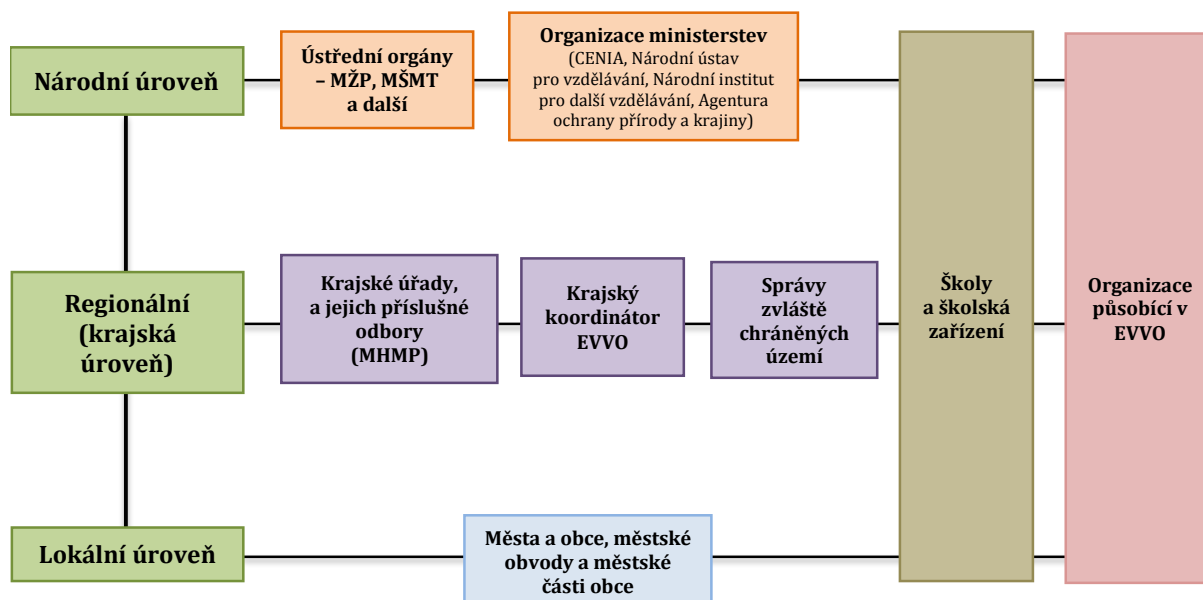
Národní úroveň

Ústřední orgány – MŽP, MŠMT a další

Organizace ministerstev
(CENIA, Národní ústav pro vzdělávání, Národní institut pro další vzdělávání, Agentura ochrany přírody a krajiny)

Regionální (krajská úroveň)

Krajské úřady, a jejich příslušné odbory (MHMP)

Krajský koordinátor EVVO

Správy zvláště chráněných území

Školy a školská zařízení

Organizace působící v EVVO

Lokální úroveň

Města a obce, městské obvody a městské části obce